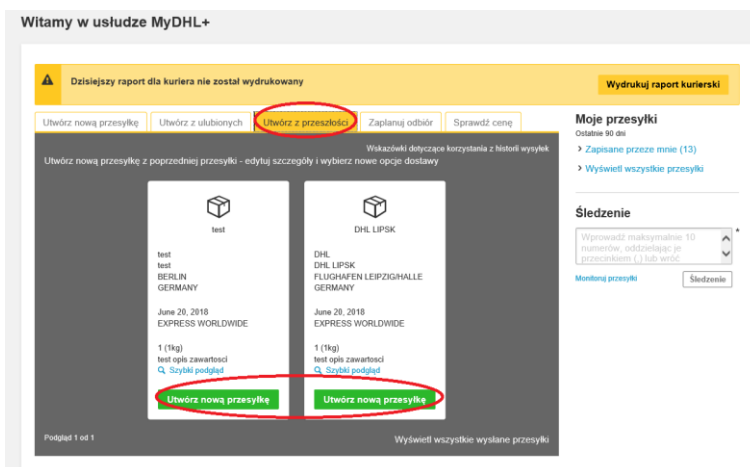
Witamy w usłudze MyDHL+

Dzisiejszy raport dla kuriera nie został wydrukowany

Wydrukuj raport kurierski

Utwórz nową przesyłkę | Utwórz z ulubionych | Utwórz z przeszłości | Zaplanuj odbiór | Sprawdź cenę

Wskazówki dotyczące korzystania z historii wysyłek

Utwórz nową przesyłkę z poprzedniej przesyłki - edytuj szczegóły i wybierz nowe opcje dostawy

test

test
test
BERLIN
GERMANY

June 20, 2018
EXPRESS WORLDWIDE

1 (1kg)
test opis zawartosci
Szybki podgląd

Utwórz nową przesyłkę

DHL LIPSK

DHL
DHL LIPSK
FLUGHAFEN LEIPZIG/HALLE
GERMANY

June 20, 2018
EXPRESS WORLDWIDE

1 (1kg)
test opis zawartosci
Szybki podgląd

Utwórz nową przesyłkę

Podgląd 1 od 1

Wyświetl wszystkie wysłane przesyłki

Moje przesyłki
Ostatnie 90 dni

Zapisane przeze mnie (13)

Wyświetl wszystkie przesyłki

Śledzenie

Wprowadź maksymalnie 10 numerów, oddzielając je przecinkiem (,) lub wróć

*

Monitoruj przesyłki

Śledzenie